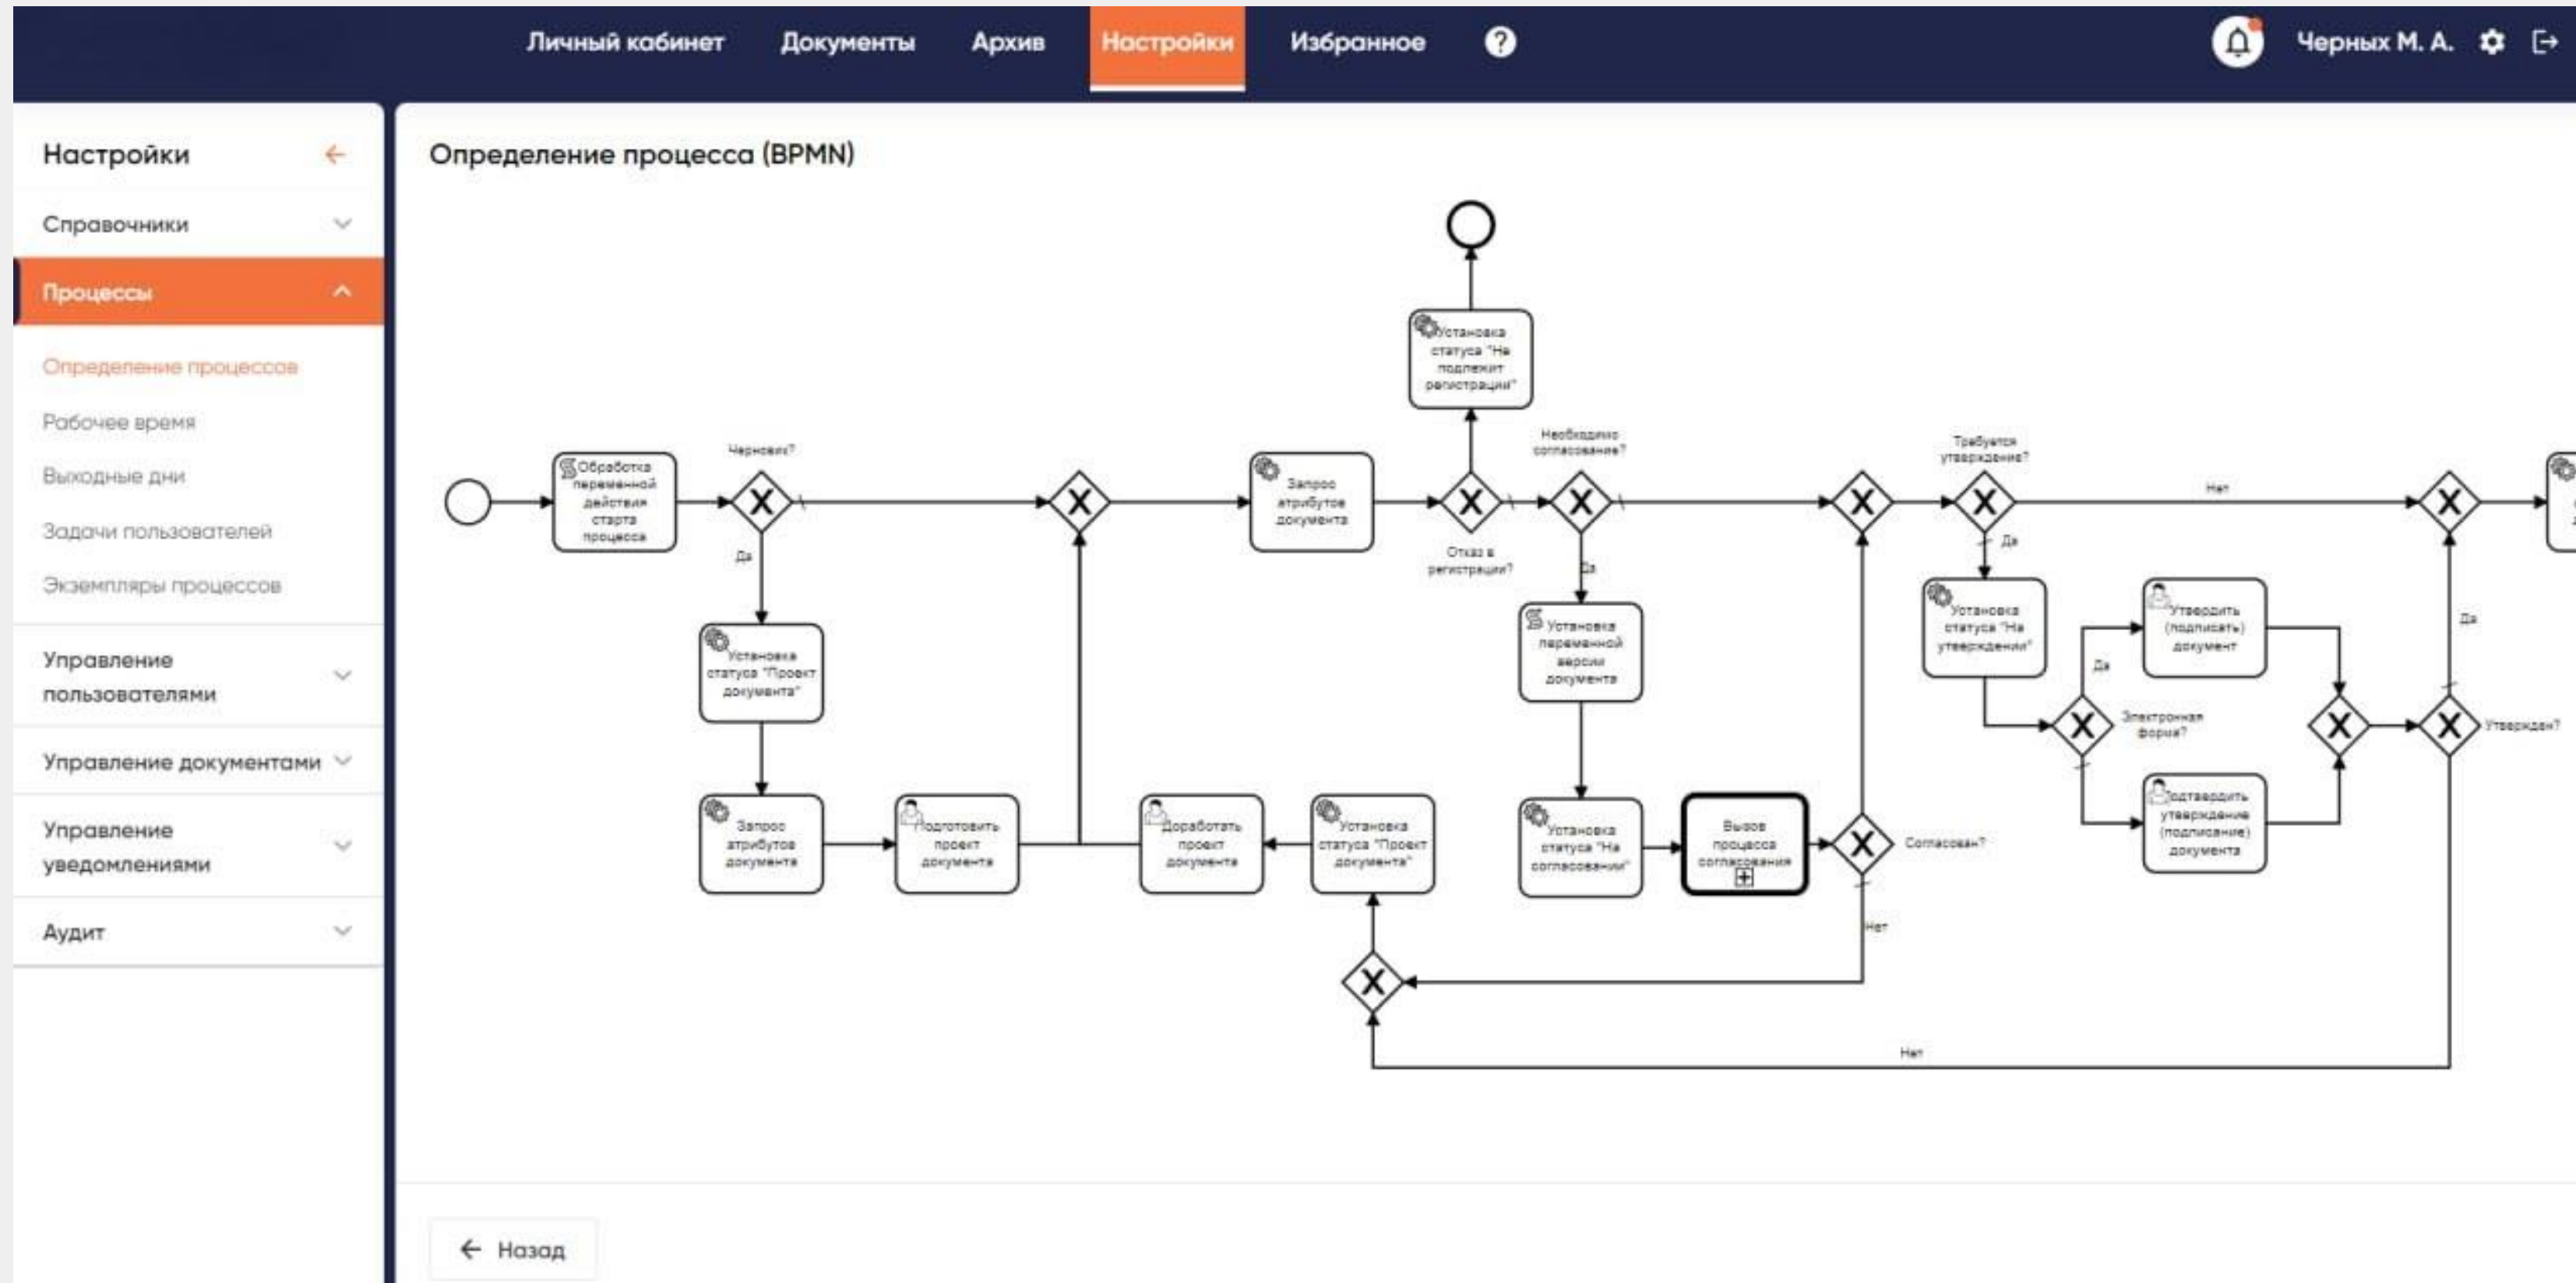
Личный кабинет Документы Архив Настройки Избранное ?

Черных М. А.

Настройки

Справочники

Процессы

Определение процессов

Рабочее время

Выходные дни

Задачи пользователей

Экземпляры процессов

Управление пользователями

Управление документами

Управление уведомлениями

Аудит

Определение процесса (BPMN)

Обработка переменной действия старта процесса

Черновик?

Да

Установка статуса "Проект документа"

Запрос атрибутов документа

Подготовить проект документа

Доработать проект документа

Установка статуса "Проект документа"

Запрос атрибутов документа

Установка статуса "Не подлежит регистрации"

Отказ в регистрации?

Необходимо согласование?

Да

Установка переменной версии документа

Установка статуса "На согласовании"

Вызов процесса согласования

Согласован?

Нет

Требуется утверждение?

Нет

Да

Установка статуса "На утверждении"

Да

Электронная форма?

Утвердить (подписать) документ

Подтвердить утверждение (подписание) документа

Утвержден?

Да

Нет

Назад